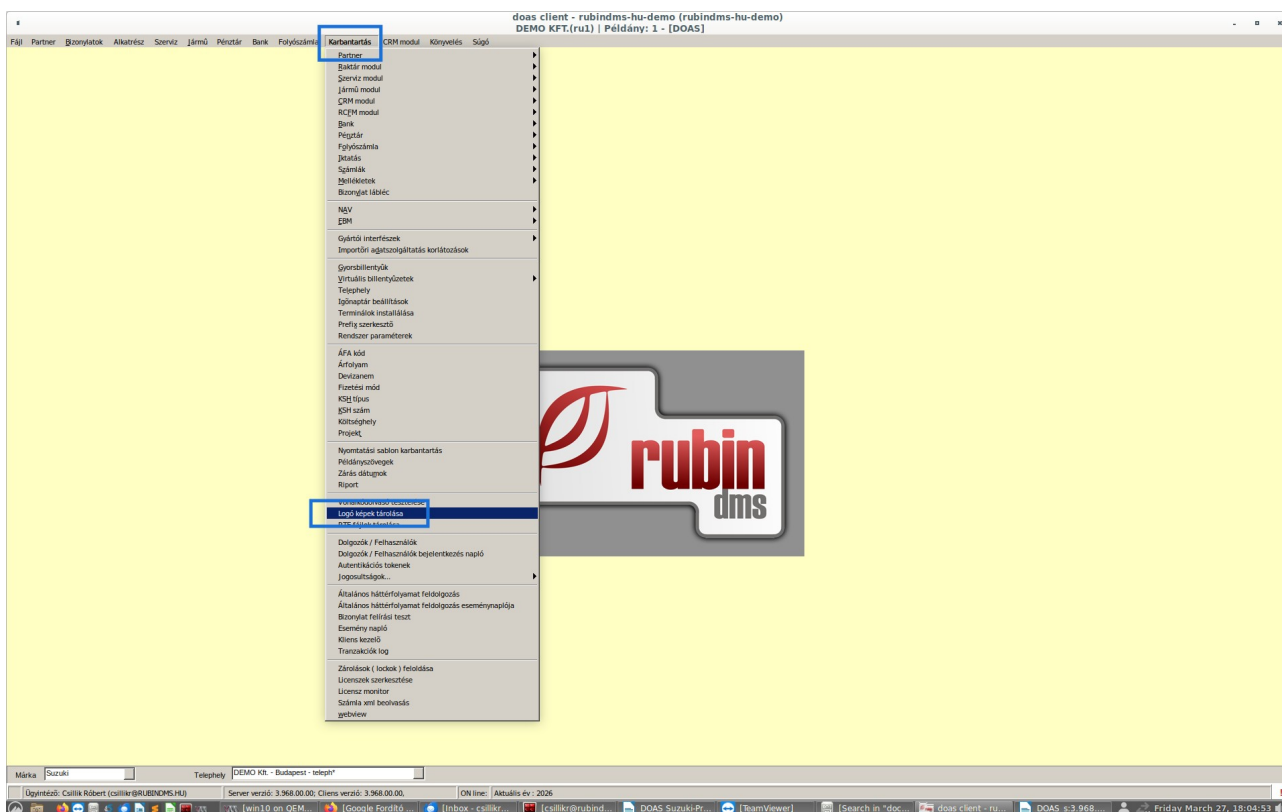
doas client - rubindms-hu-demo (rubindms-hu-demo)
DEMO KFT.(ru1) | Példány: 1 - [DOAS]

Fájl Partner Bizonylatok Alkatrész Szerviz Jármű Pénztár Bank Folyószámla Karbantartás CRM modul Könyvelés Súgó

Partner
Raktár modul
Szerviz modul
Jármű modul
CRM modul
RCFM modul
Bank
Pénztár
Folyószámla
Iktatás
Számlák
Mellékletek
Bizonylat lábléc

NAV
ERM

Gyártói interfészek
Importőri adatszolgáltatás korlátozások

Gyorsbillentyűk
Virtuális billentyűzetek
Telephely
Igénaptár beállítások
Terminálok installálása
Prefix szerkesztő
Rendszer paraméterek

ÁFA kód
Árfolyam
Devizanem
Fizetési mód
KSH típus
KSH szám
Költséghely
Projekt

Nyomtatási sablon karbantartás
Példányszövegek
Zárás dátumok
Riport
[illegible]
Logó képek tárolása
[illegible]

Dolgozók / Felhasználók
Dolgozók / Felhasználók bejelentkezés napló
Autentikációs tokenek
Jogosultságok...

Általános háttérfolyamat feldolgozás
Általános háttérfolyamat feldolgozás eseménynaplója
Bizonylat feliírási teszt
Esemény napló
Kliens kezelő
Tranzakciók log

Zárolások ( lockok ) feloldása
Licenszek szerkesztése
Licensz monitor
Számla xml beolvasás
webview

rubin dms

Márka Suzuki Telephely DEMO Kft. - Budapest - teleph*

Ügyintéző: Csillik Róbert (csillikr@RUBINDMS.HU) Server verzió: 3.968.00.00; Cliens verzió: 3.968.00.00. ON line: Aktuális év : 2026

[win10 on QEM... [Google Fordító ... [Inbox - csillikr... [csillikr@rubind... DOAS Suzuki-Pr... [TeamViewer] [Search in "doc... doas client - ru... DOAS s:3.968.... Friday March 27, 18:04:53